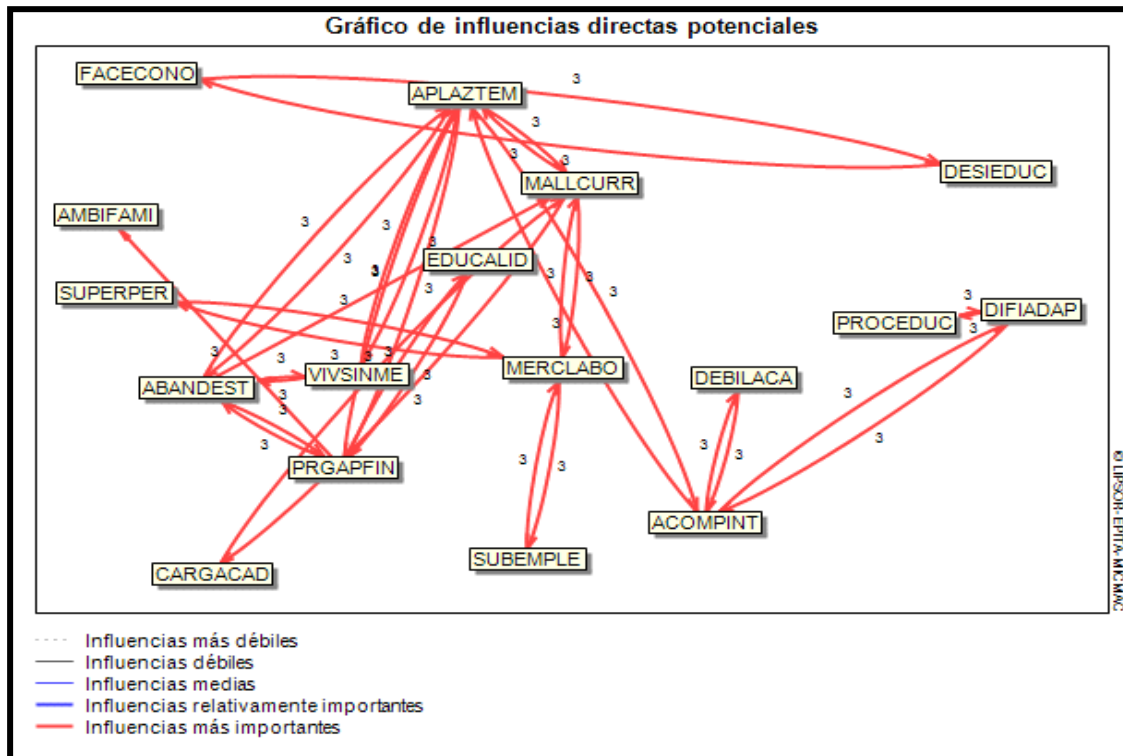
Gráfico de influencias directas potenciales

FACECONO

3

APLAZTEM

3

3

3

MALLCURR

DESIEDUC

AMBIFAMI

3

3

3

3

3

EDUCALID

3

SUPERPER

3

3

3

3

3

DIFIADAP

PROCEDUC

3

3

3

3

3

3

3

MERCLABO

ABANDEST

VIVSINME

3

DEBILACA

3

3

3

3

3

3

PRGAPFIN

3

3

3

3

ACOMPINT

CARGACAD

SUBEMPLE

© LIPSOR-EPITA-MICMAC

Influencias más débiles
Influencias débiles
Influencias medias
Influencias relativamente importantes
Influencias más importantes